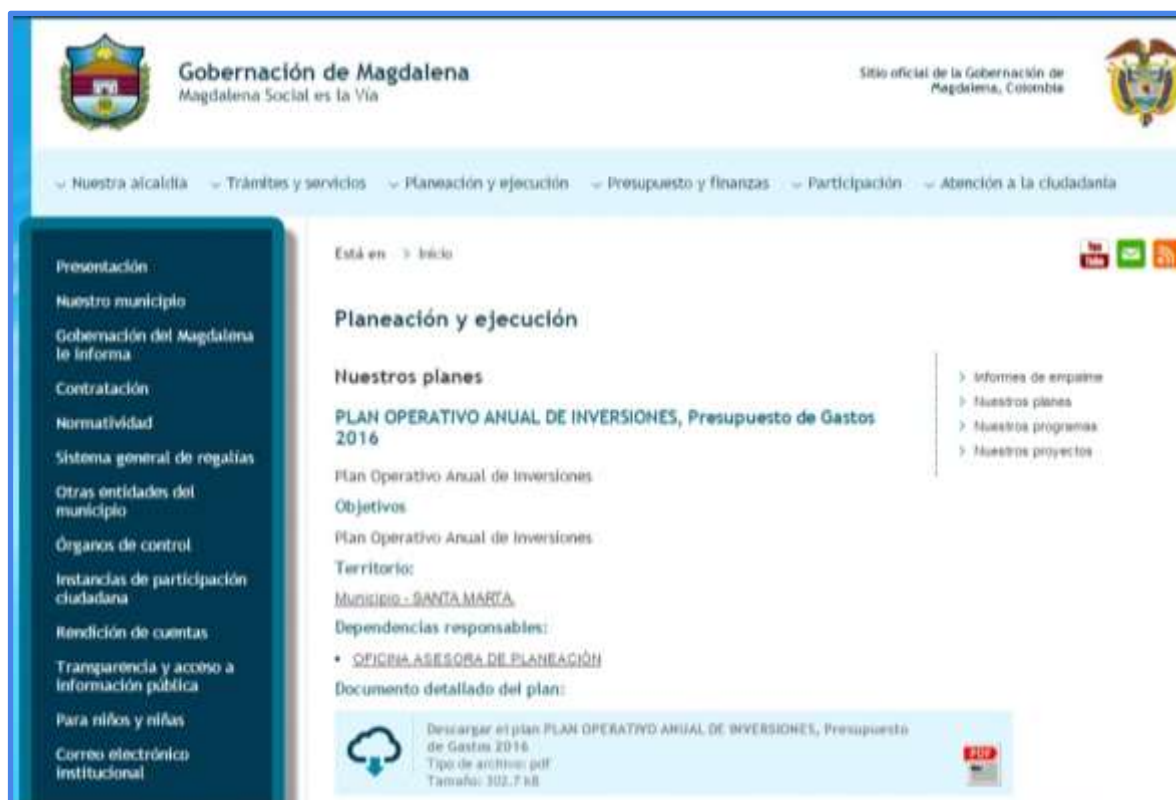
Gobernación de Magdalena
Magdalena Social es la Vía

Sitio oficial de la Gobernación de Magdalena, Colombia

Nuestra alcaldía   Trámites y servicios   Planeación y ejecución   Presupuesto y finanzas   Participación   Atención a la ciudadanía

Presentación
Nuestro municipio
Gobernación del Magdalena le informa
Contratación
Normatividad
Sistema general de regalías
Otras entidades del municipio
Órganos de control
Instancias de participación ciudadana
Rendición de cuentas
Transparencia y acceso a información pública
Para niños y niñas
Correo electrónico institucional

Está en > Inicio

You Tube

Planeación y ejecución

Nuestros planes

PLAN OPERATIVO ANUAL DE INVERSIONES, Presupuesto de Gastos 2016

Plan Operativo Anual de Inversiones

Objetivos

Plan Operativo Anual de Inversiones

Territorio:

Municipio - SANTA MARTA.

Dependencias responsables:

• OFICINA ASESORA DE PLANEACIÓN

Documento detallado del plan:

Descargar el plan PLAN OPERATIVO ANUAL DE INVERSIONES, Presupuesto de Gastos 2016
Tipo de archivo: pdf
Tamaño: 302.7 kB

PDF

> Informes de empalme
> Nuestros planes
> Nuestros programas
> Nuestros proyectos